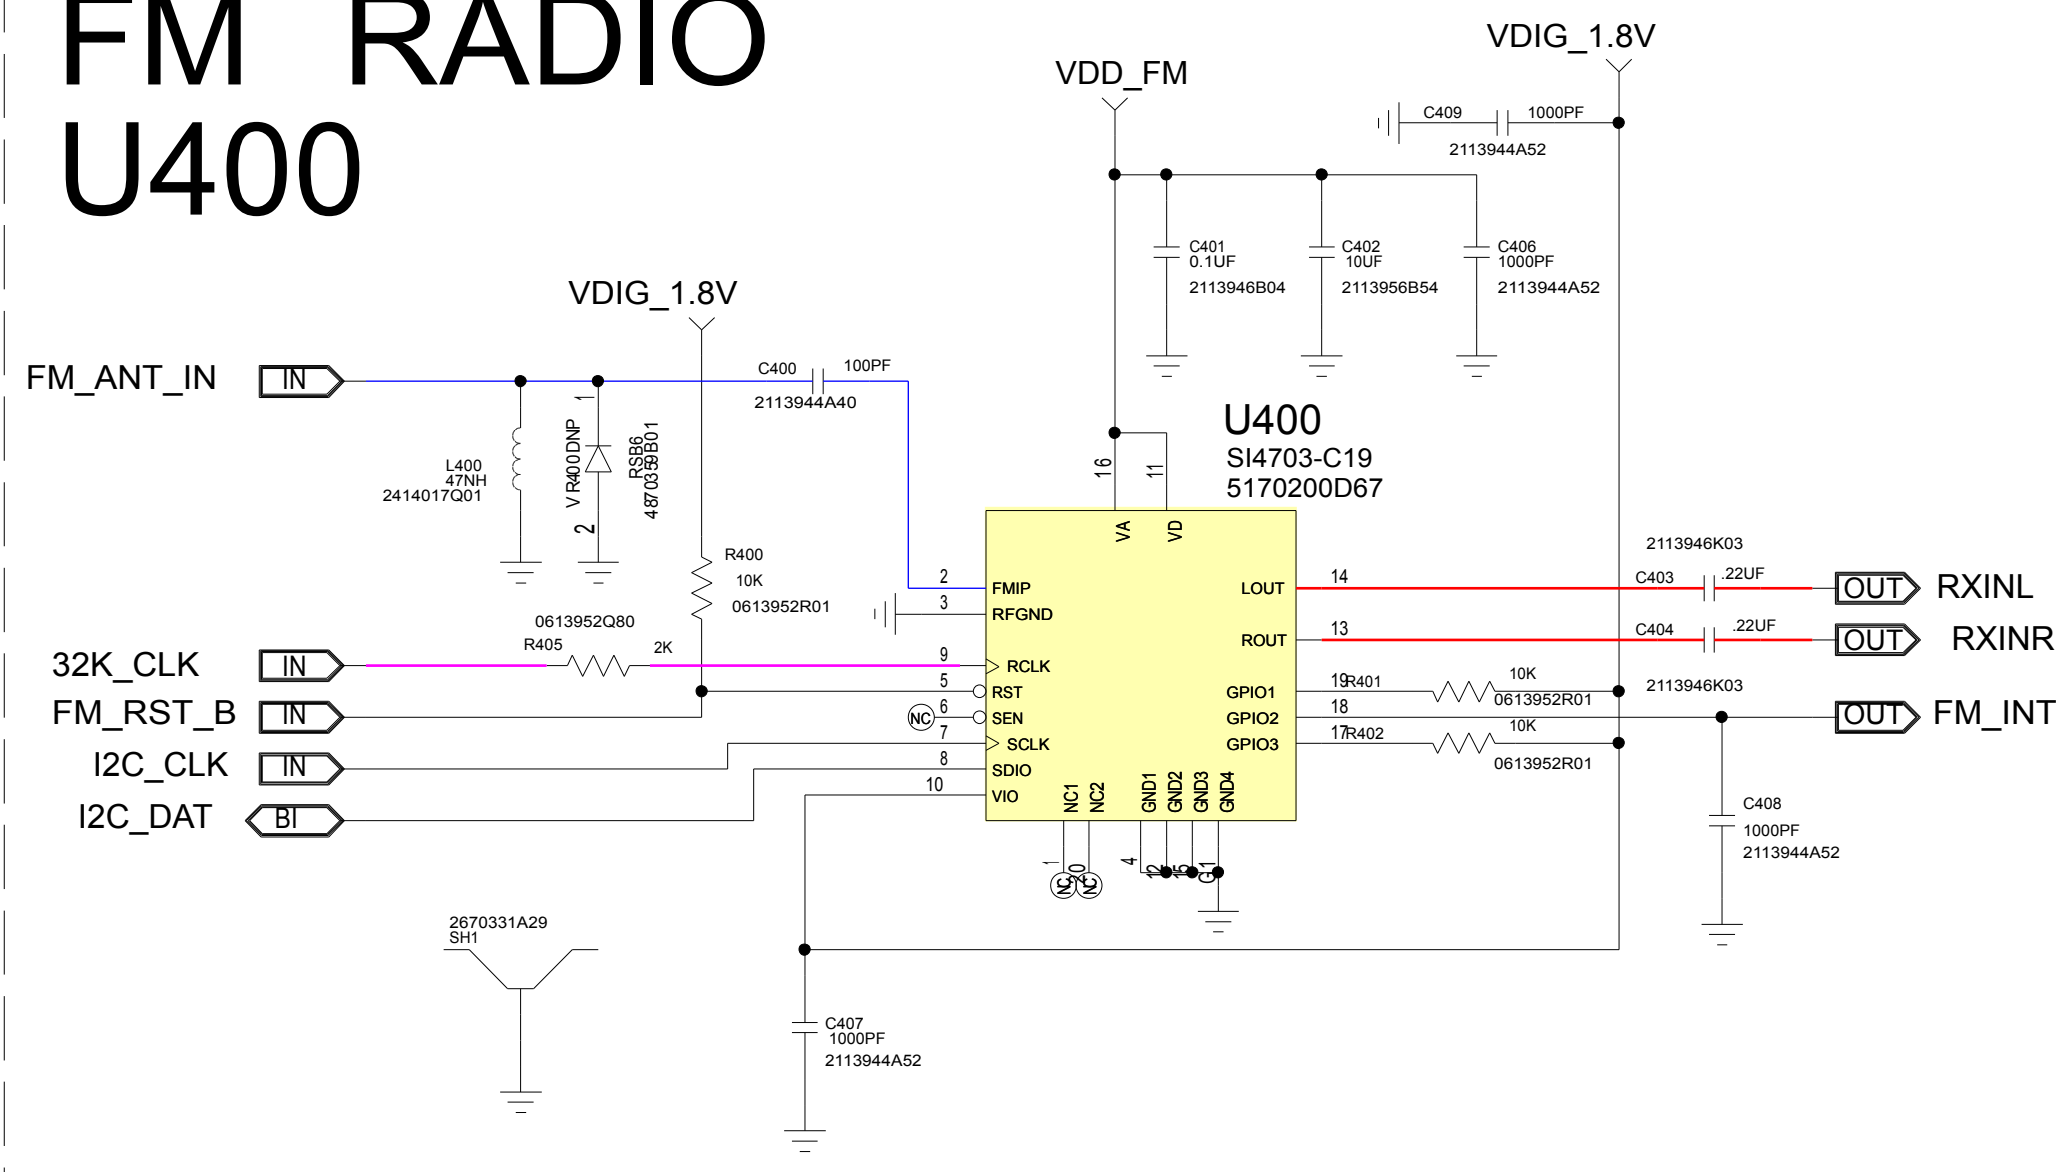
FM RADIO
U400

VDIG_1.8V
VDD_FM
C409 1000PF
2113944A52
C401 0.1UF
2113946B04
C402 10UF
2113956B54
C406 1000PF
2113944A52

VDIG_1.8V
FM_ANT_IN IN
C400 100PF
2113944A40
L400 47NH 2414017Q01
VR400 DNP
1
2
RSB6 4870359B01
U400
SI4703-C19
5170200D67
16
11
VA
VD
R400 10K 0613952R01
2113946K03
2 FMIP
3 RFGND
LOUT 14
C403 .22UF
OUT RXINL
ROUT 13
C404 .22UF
OUT RXINR
0613952Q80
R405 2K
32K_CLK IN
9 RCLK
5 RST
FM_RST_B IN
NC 6 SEN
7 SCLK
I2C_CLK IN
8 SDIO
10 VIO
I2C_DAT BI
GPIO1 19 R401 10K 0613952R01
2113946K03
GPIO2 18
OUT FM_INT
GPIO3 17 R402 10K 0613952R01
NC1 NC2 GND1 GND2 GND3 GND4
1 20 4 12 15 G1
NC NC
C408 1000PF 2113944A52
2670331A29 SH1
C407 1000PF 2113944A52